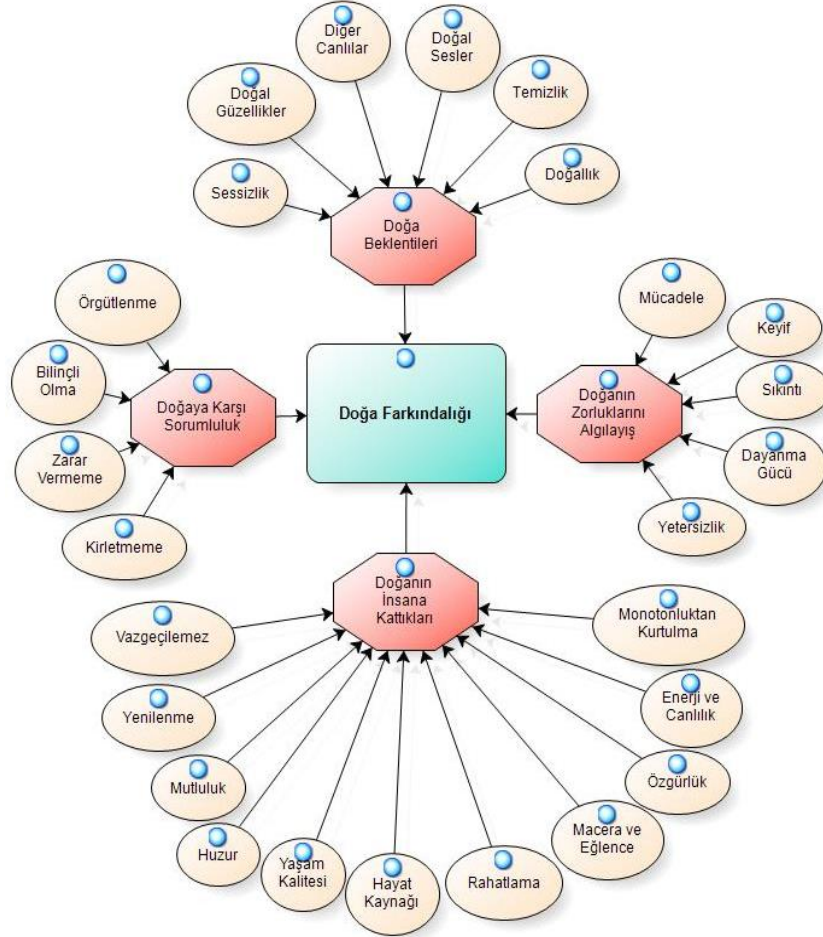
Diğer Canlılar

Doğal Sesler

Doğal Güzellikler

Temizlik

Sessizlik

Doğallık

Doğa Beklentileri

Örgütlenme

Mücadele

Keyif

Bilinçli Olma

Doğaya Karşı Sorumluluk

Doğa Farkındalığı

Sıkıntı

Doğanın Zorluklarını Algılayış

Zarar Vermeme

Dayanma Gücü

Yetersizlik

Kirletmeme

Doğanın İnsana Kattıkları

Monotonluktan Kurtulma

Vazgeçilemez

Enerji ve Canlılık

Yenilenme

Özgürlük

Mutluluk

Macera ve Eğlence

Huzur

Yaşam Kalitesi

Hayat Kaynağı

Rahatlama